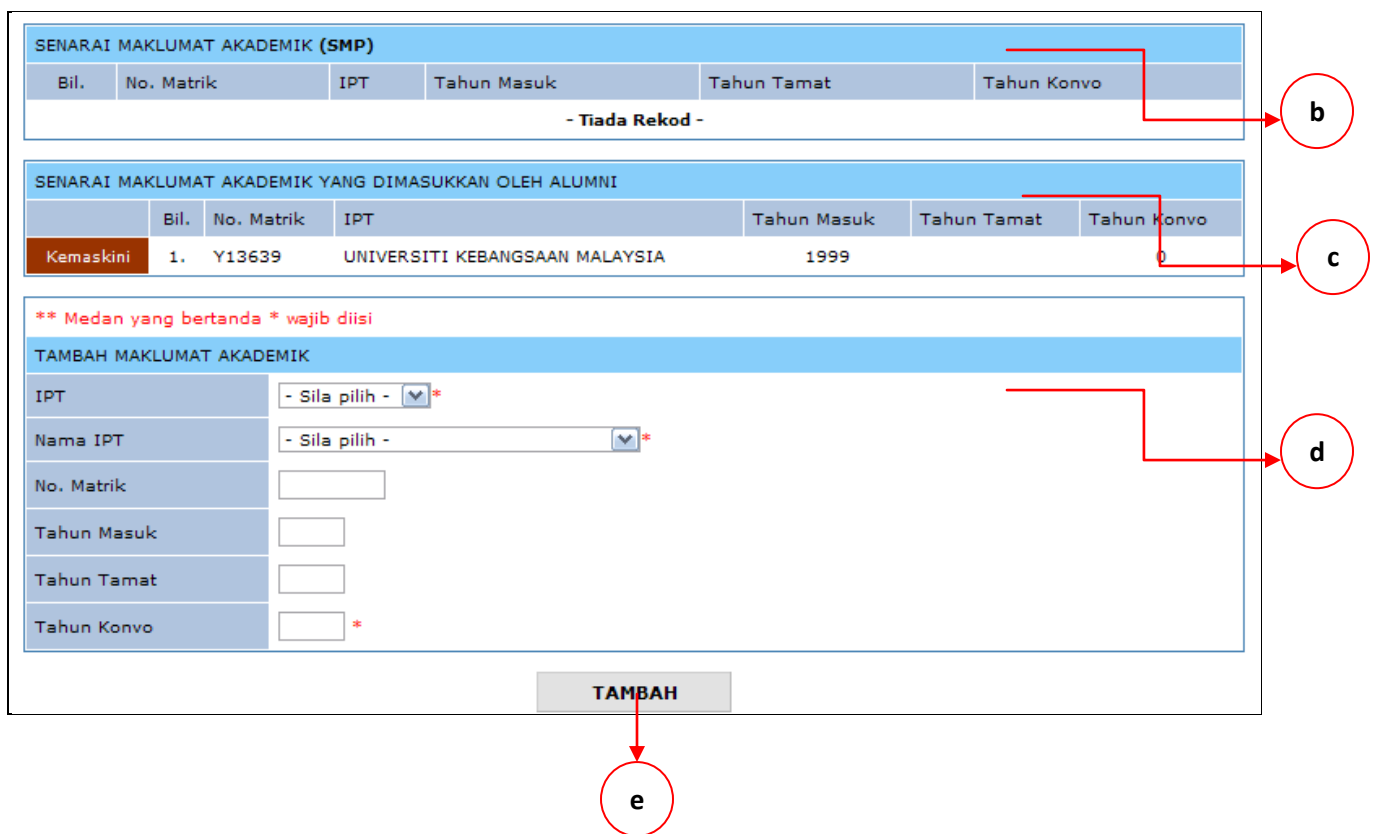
SENARAI MAKLUMAT AKADEMIK (SMP)

| Bil. | No. Matrik | IPT | Tahun Masuk | Tahun Tamat | Tahun Konvo |
|---|---|---|---|---|---|
| - Tiada Rekod - | | | | | |

b

SENARAI MAKLUMAT AKADEMIK YANG DIMASUKKAN OLEH ALUMNI

| | Bil. | No. Matrik | IPT | Tahun Masuk | Tahun Tamat | Tahun Konvo |
|---|---|---|---|---|---|---|
| Kemaskini | 1. | Y13639 | UNIVERSITI KEBANGSAAN MALAYSIA | 1999 | | 0 |

c

** Medan yang bertanda * wajib diisi

TAMBAH MAKLUMAT AKADEMIK

IPT - Sila pilih - *
Nama IPT - Sila pilih - *
No. Matrik
Tahun Masuk
Tahun Tamat
Tahun Konvo *

d

TAMBAH

e